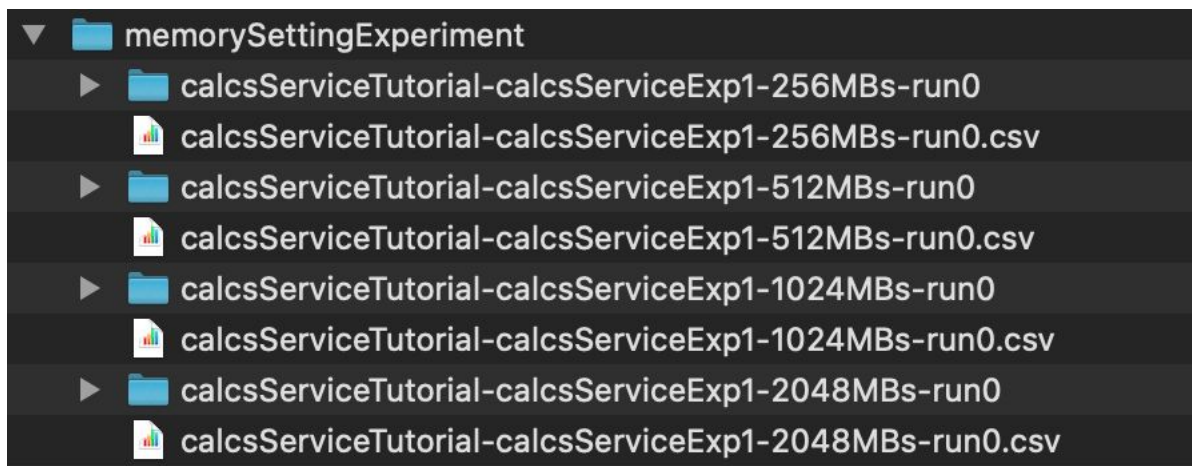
memorySettingExperiment
calcsServiceTutorial-calcsServiceExp1-256MBs-run0
calcsServiceTutorial-calcsServiceExp1-256MBs-run0.csv
calcsServiceTutorial-calcsServiceExp1-512MBs-run0
calcsServiceTutorial-calcsServiceExp1-512MBs-run0.csv
calcsServiceTutorial-calcsServiceExp1-1024MBs-run0
calcsServiceTutorial-calcsServiceExp1-1024MBs-run0.csv
calcsServiceTutorial-calcsServiceExp1-2048MBs-run0
calcsServiceTutorial-calcsServiceExp1-2048MBs-run0.csv